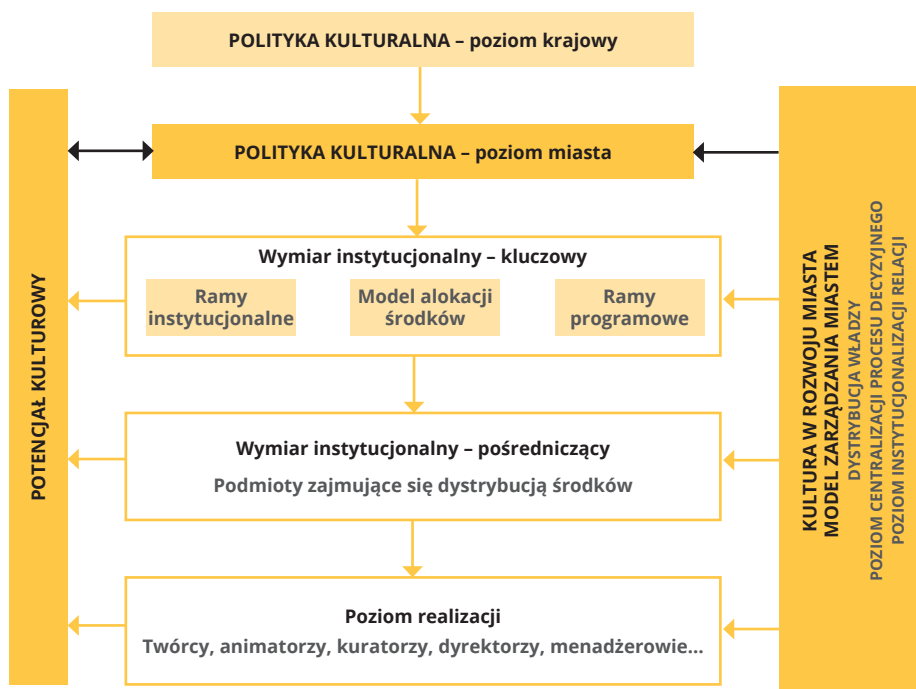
POLITYKA KULTURALNA – poziom krajowy

POLITYKA KULTURALNA – poziom miasta

Wymiar instytucjonalny – kluczowy

Ramy instytucjonalne

Model alokacji środków

Ramy programowe

Wymiar instytucjonalny – pośredniczący

Podmioty zajmujące się dystrybucją środków

Poziom realizacji

Twórcy, animatorzy, kuratorzy, dyrektorzy, menadżerowie...

POTENCJAŁ KULTUROWY

KULTURA W ROZWOJU MIASTA
MODEL ZARZĄDZANIA MIASTEM
DYSTRYBUCJA WŁADZY
POZIOM CENTRALIZACJI PROCESU DECYZYJNEGO
POZIOM INSTYTUCJONALIZACJI RELACJI